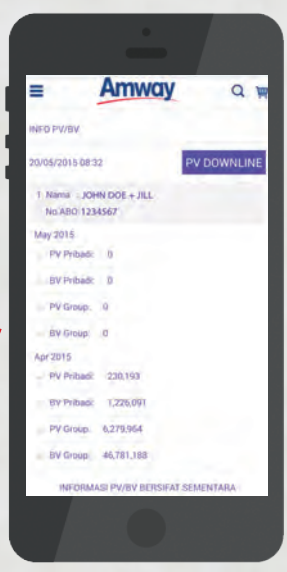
Amway

INFO PV/BV

20/05/2015 08:32

PV DOWNLINE

1 Nama : JOHN DOE + JILL
No.ABO: 1234567

May 2015

PV Pribadi: 0

BV Pribadi: 0

PV Group: 0

BV Group: 0

Apr 2015

PV Pribadi: 230,193

BV Pribadi: 1,226,091

PV Group: 6,279,964

BV Group: 46,781,188

INFORMASI PV/BV BERSIFAT SEMENTARA